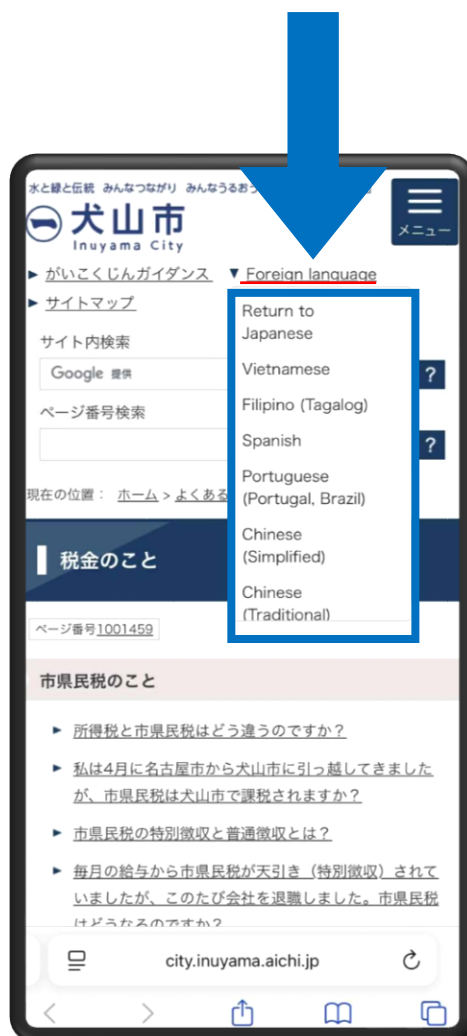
水と緑と伝統 みんなつながり みんなうるおう

犬山市
Inuyama City

メニュー

► がいこくじんガイダンス ▼ Foreign language

► サイトマップ

サイト内検索

Google 提供

?

ページ番号検索

?

Return to Japanese
Vietnamese
Filipino (Tagalog)
Spanish
Portuguese (Portugal, Brazil)
Chinese (Simplified)
Chinese (Traditional)

現在の位置： ホーム > よくある

税金のこと

ページ番号1001459

市県民税のこと

► 所得税と市県民税はどう違うのですか？

► 私は4月に名古屋市から犬山市に引っ越してきましたが、市県民税は犬山市で課税されますか？

► 市県民税の特別徴収と普通徴収とは？

► 毎月の給与から市県民税が天引き（特別徴収）されていましたが、このたび会社を退職しました。市県民税はどうなるのですか？

city.inuyama.aichi.jp